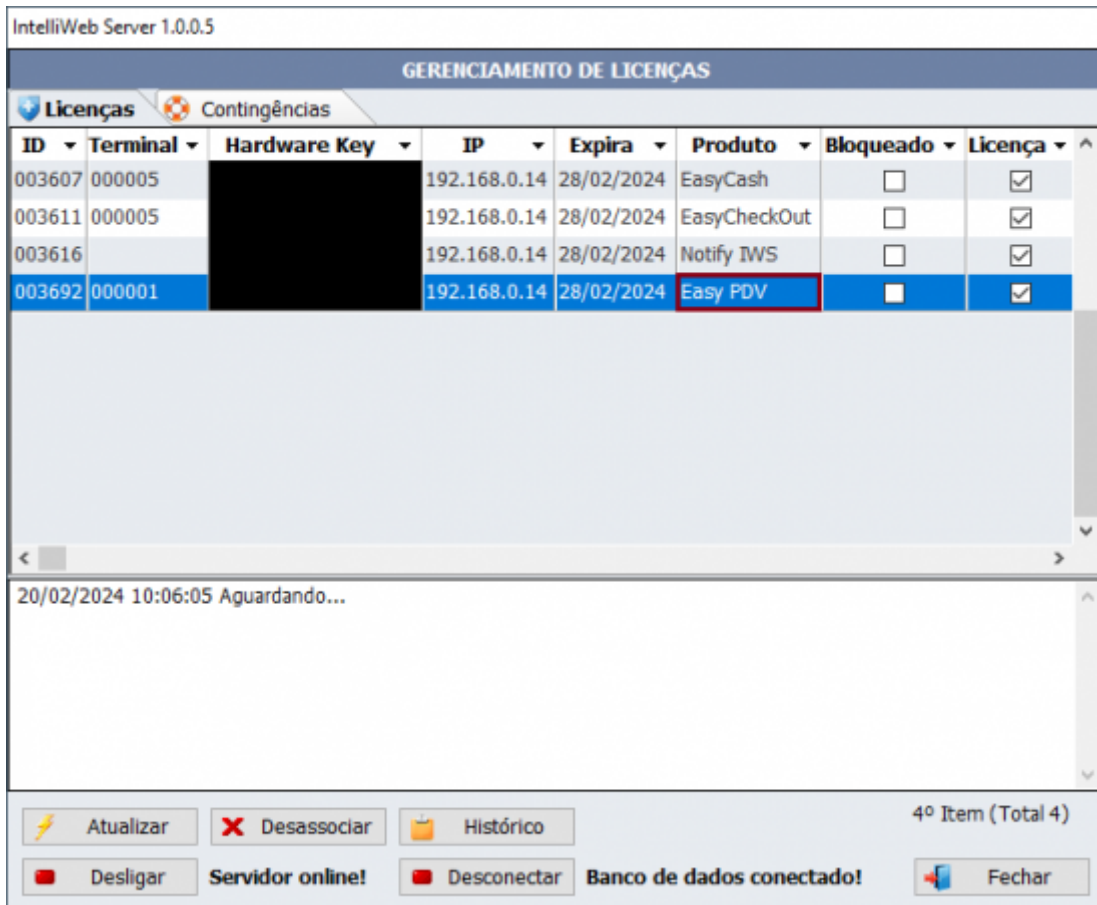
IntelliWeb Server 1.0.0.5

GERENCIAMENTO DE LICENÇAS

Licenças | Contingências

| ID | Terminal | Hardware Key | IP | Expira | Produto | Bloqueado | Licença |
|---|---|---|---|---|---|---|---|
| 003607 | 000005 | | 192.168.0.14 | 28/02/2024 | EasyCash | ☐ | ☑ |
| 003611 | 000005 | | 192.168.0.14 | 28/02/2024 | EasyCheckOut | ☐ | ☑ |
| 003616 | | | 192.168.0.14 | 28/02/2024 | Notify IWS | ☐ | ☑ |
| 003692 | 000001 | | 192.168.0.14 | 28/02/2024 | Easy PDV | ☐ | ☑ |

20/02/2024 10:06:05 Aguardando...

Atualizar | Desassociar | Histórico | 4º Item (Total 4)

Desligar | Servidor online! | Desconectar | Banco de dados conectado! | Fechar